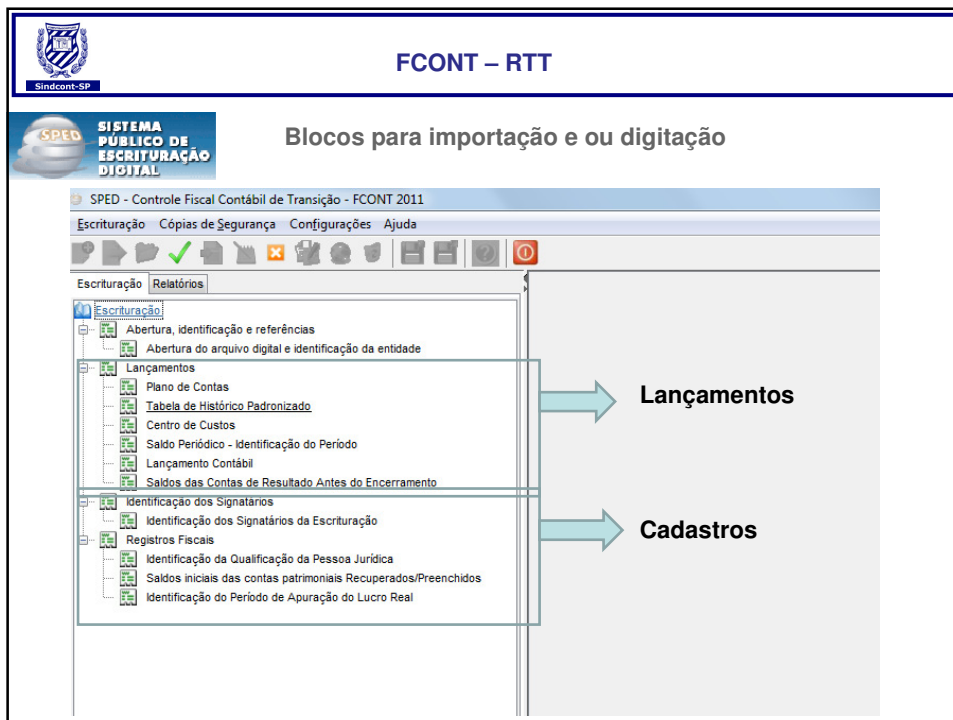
Sindcont-SP

FCONT – RTT

SPED SISTEMA PÚBLICO DE ESCRITURAÇÃO DIGITAL

Blocos para importação e ou digitação

SPED - Controle Fiscal Contábil de Transição - FCONT 2011

Escrituração Cópias de Segurança Configurações Ajuda

Escrituração Relatórios

Escrituração
Abertura, identificação e referências
Abertura do arquivo digital e identificação da entidade
Lançamentos
Plano de Contas
Tabela de Histórico Padronizado
Centro de Custos
Saldo Periódico - Identificação do Período
Lançamento Contábil
Saldos das Contas de Resultado Antes do Encerramento
Identificação dos Signatários
Identificação dos Signatários da Escrituração
Registros Fiscais
Identificação da Qualificação da Pessoa Jurídica
Saldos iniciais das contas patrimoniais Recuperados/Preenchidos
Identificação do Período de Apuração do Lucro Real

Lançamentos

Cadastros